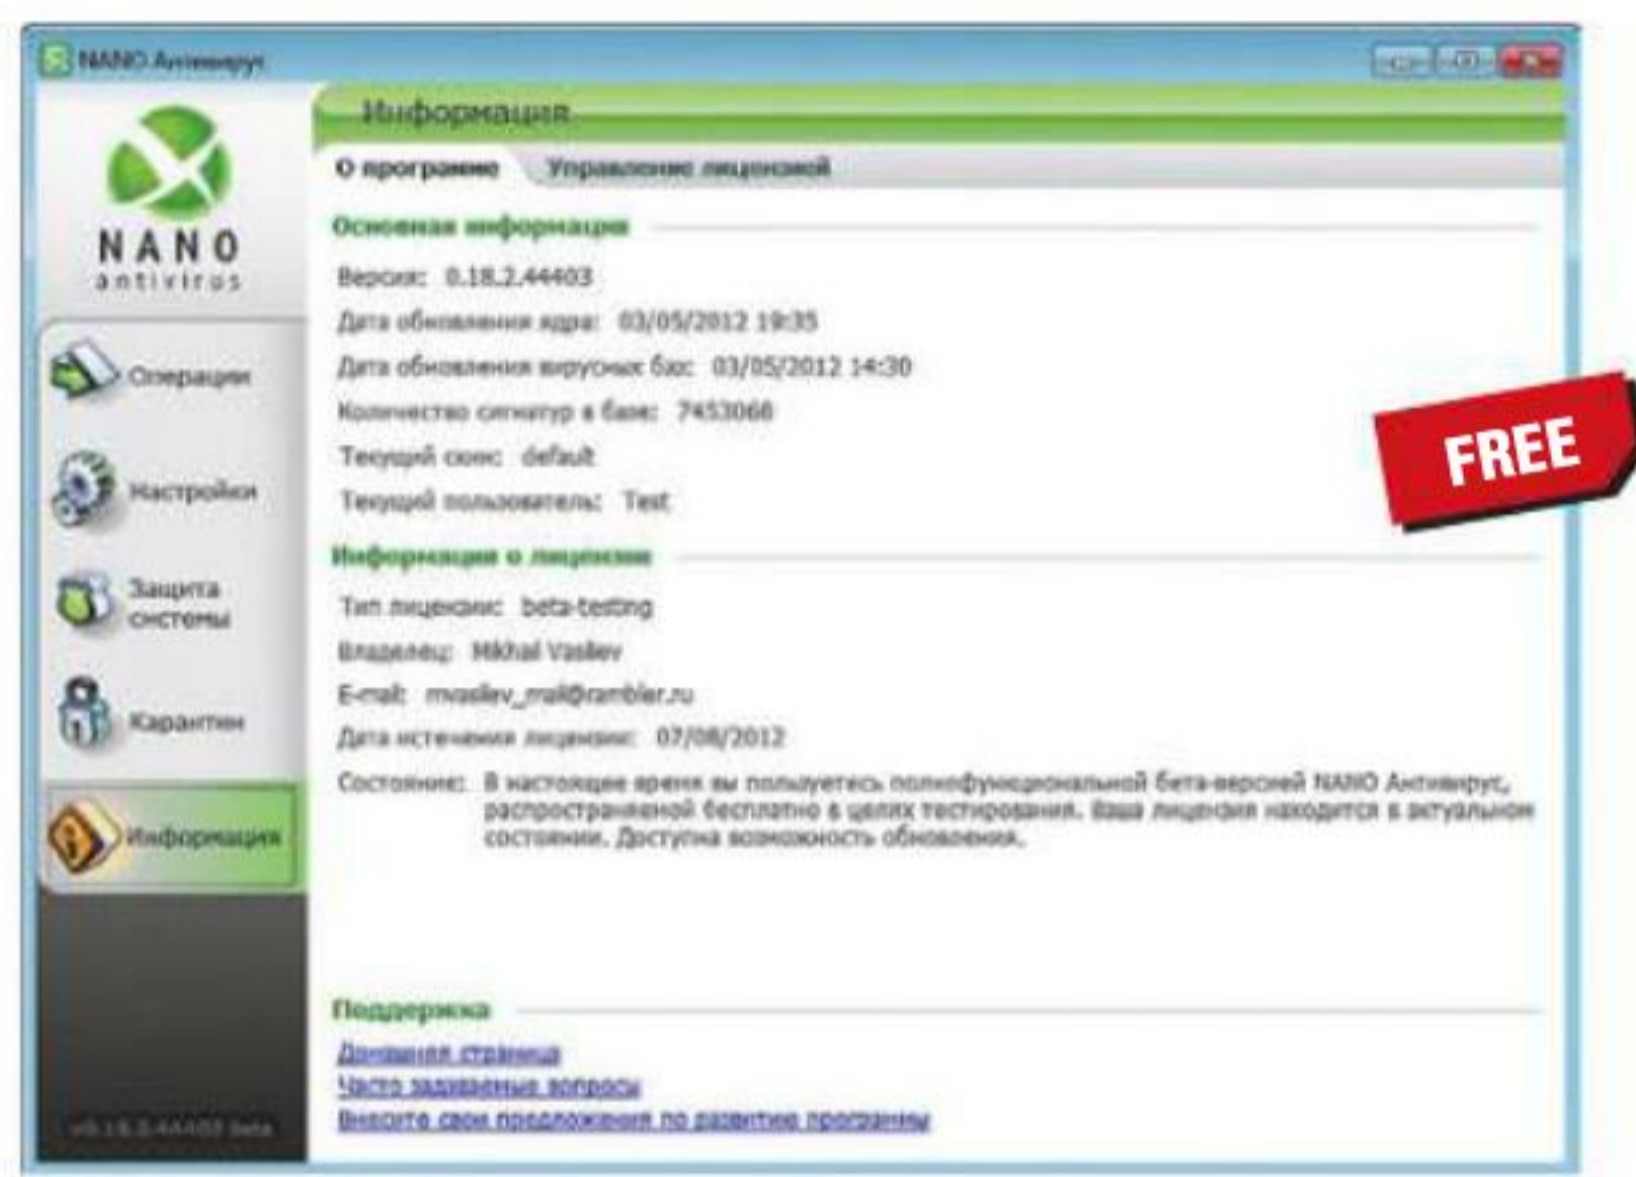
NANO Антивирус

NANO antivirus

Операции

Настройки

Защита системы

Карантин

Информация

v0.18.2.44403 beta

Информация

О программе

Управление лицензией

Основная информация

Версия: 0.18.2.44403

Дата обновления ядра: 03/05/2012 19:35

Дата обновления вирусных баз: 03/05/2012 14:30

Количество сигнатур в базе: 7453068

Текущий скин: default

Текущий пользователь: Test

FREE

Информация о лицензии

Тип лицензии: beta-testing

Владелец: Mikhail Vasilev

E-mail: mvasilev_mail@rambler.ru

Дата истечения лицензии: 07/08/2012

Состояние: В настоящее время вы пользуетесь полнофункциональной бета-версией NANO Антивирус, распространяемой бесплатно в целях тестирования. Ваша лицензия находится в актуальном состоянии. Доступна возможность обновления.

Поддержка

Домашняя страница

Часто задаваемые вопросы

Внесите свои предложения по развитию программы